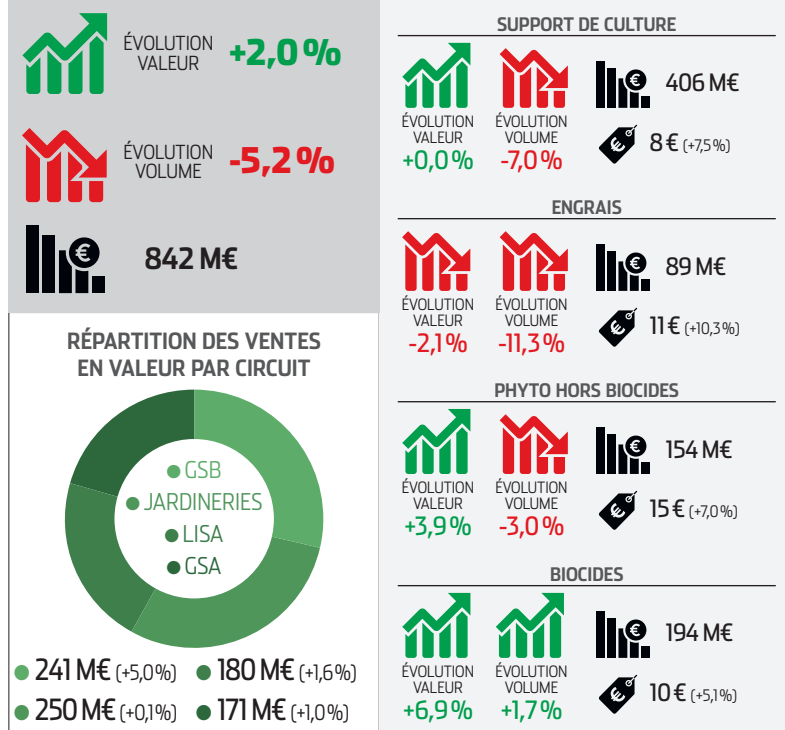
ÉVOLUTION VALEUR +2,0 %

ÉVOLUTION VOLUME -5,2 %

842 M€

RÉPARTITION DES VENTES EN VALEUR PAR CIRCUIT

GSB
JARDINERIES
LISA
GSA

241 M€ (+5,0%)
180 M€ (+1,6%)
250 M€ (+0,1%)
171 M€ (+1,0%)

SUPPORT DE CULTURE

ÉVOLUTION VALEUR +0,0 %
ÉVOLUTION VOLUME -7,0 %
406 M€
8 € (+7,5%)

ENGRAIS

ÉVOLUTION VALEUR -2,1 %
ÉVOLUTION VOLUME -11,3 %
89 M€
11 € (+10,3%)

PHYTO HORS BIOCIDES

ÉVOLUTION VALEUR +3,9 %
ÉVOLUTION VOLUME -3,0 %
154 M€
15 € (+7,0%)

BIOCIDES

ÉVOLUTION VALEUR +6,9 %
ÉVOLUTION VOLUME +1,7 %
194 M€
10 € (+5,1%)